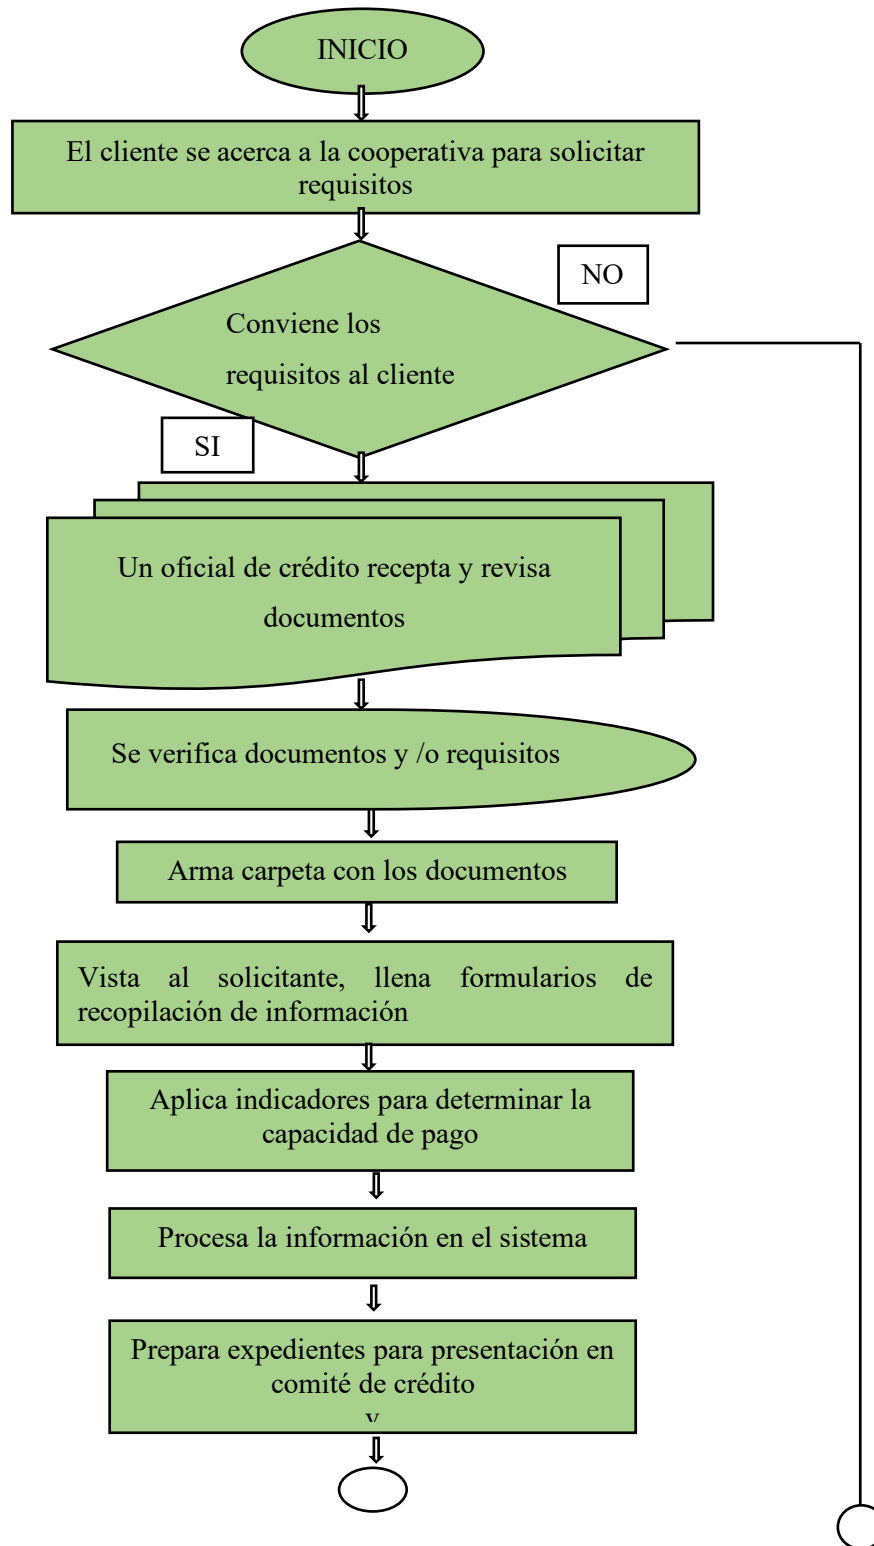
INICIO

El cliente se acerca a la cooperativa para solicitar requisitos

NO

Conviene los requisitos al cliente

SI

Un oficial de crédito recepta y revisa documentos

Se verifica documentos y /o requisitos

Arma carpeta con los documentos

Vista al solicitante, llena formularios de recopilación de información

Aplica indicadores para determinar la capacidad de pago

Procesa la información en el sistema

Prepara expedientes para presentación en comité de crédito

y